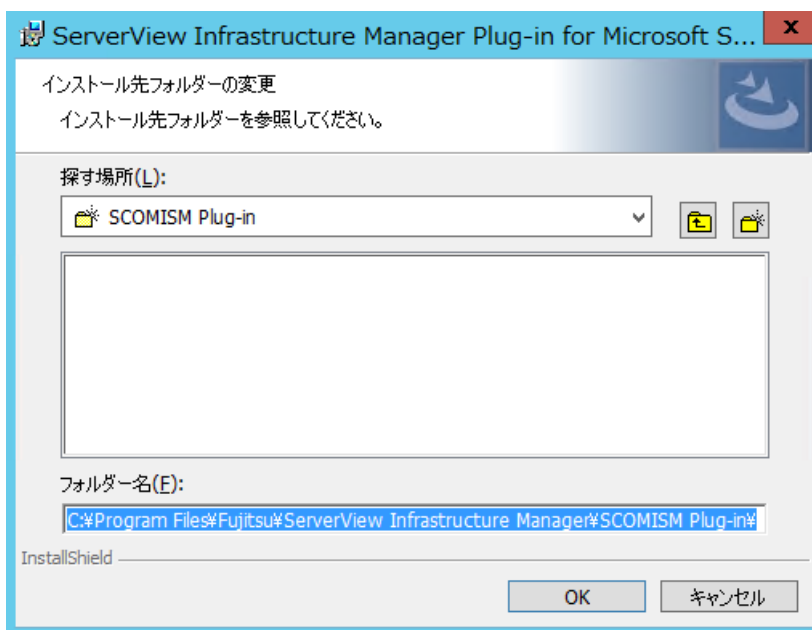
ServerView Infrastructure Manager Plug-in for Microsoft S...

x

インストール先フォルダーの変更

インストール先フォルダーを参照してください。

探す場所(L):

SCOMISM Plug-in

フォルダー名(F):

C:¥Program Files¥Fujitsu¥ServerView Infrastructure Manager¥SCOMISM Plug-in¥

InstallShield

OK

キャンセル